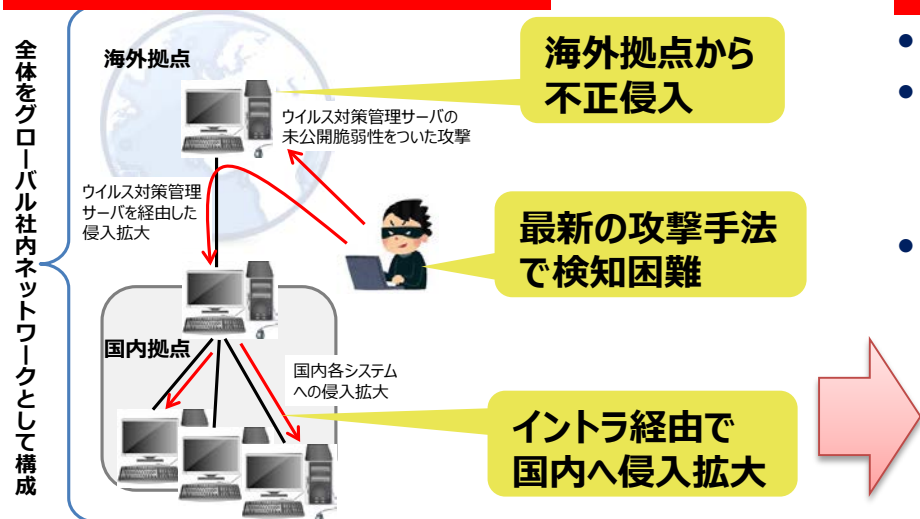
全体をグローバル社内ネットワークとして構成

海外拠点

ウイルス対策管理サーバの未公開脆弱性をついた攻撃

ウイルス対策管理サーバを経由した侵入拡大

国内拠点

国内各システムへの侵入拡大

海外拠点から不正侵入

最新の攻撃手法で検知困難

イントラ経由で国内へ侵入拡大